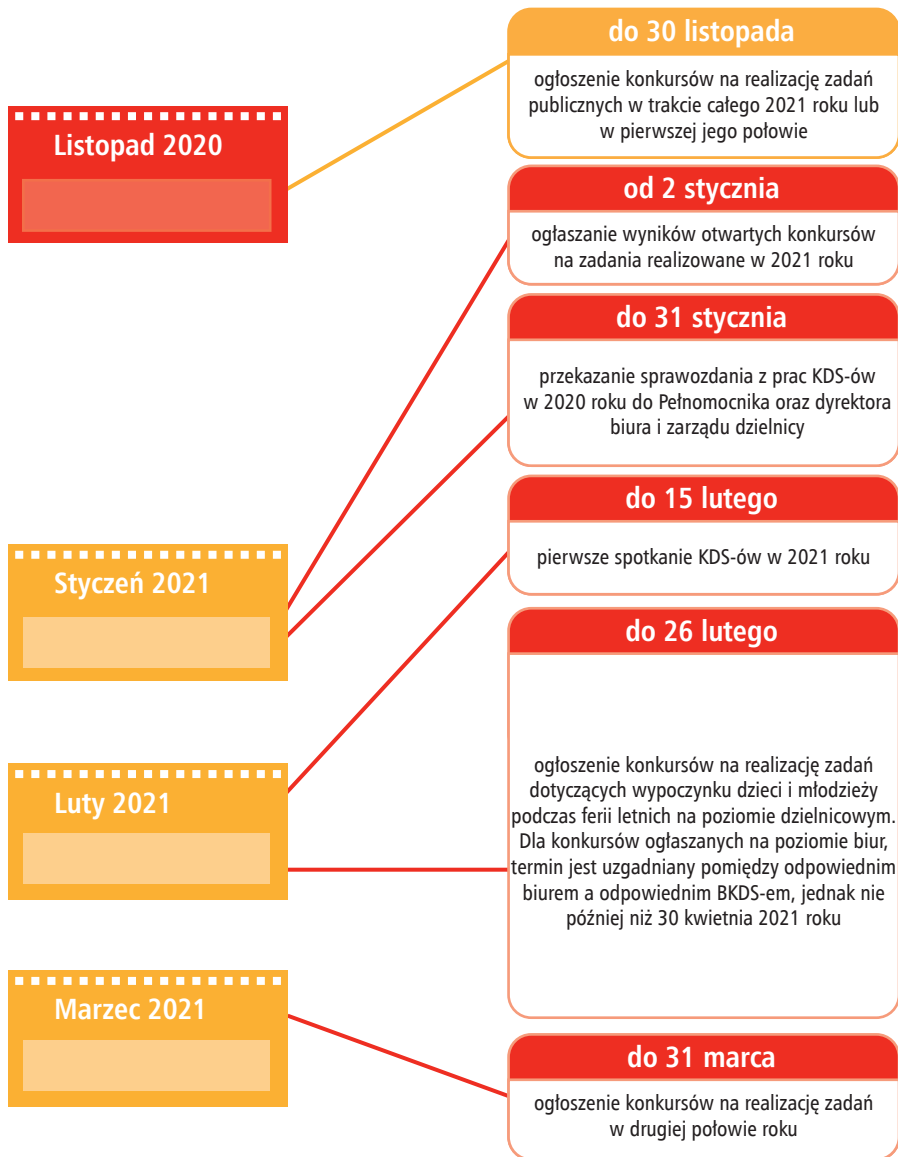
Listopad 2020

do 30 listopada

ogłoszenie konkursów na realizację zadań publicznych w trakcie całego 2021 roku lub w pierwszej jego połowie

od 2 stycznia

ogłaszanie wyników otwartych konkursów na zadania realizowane w 2021 roku

do 31 stycznia

przekazanie sprawozdania z prac KDS-ów w 2020 roku do Pełnomocnika oraz dyrektora biura i zarządu dzielnicy

Styczeń 2021

do 15 lutego

pierwsze spotkanie KDS-ów w 2021 roku

Luty 2021

do 26 lutego

ogłoszenie konkursów na realizację zadań dotyczących wypoczynku dzieci i młodzieży podczas ferii letnich na poziomie dzielnicowym. Dla konkursów ogłaszanych na poziomie biur, termin jest uzgadniany pomiędzy odpowiednim biurem a odpowiednim BKDS-em, jednak nie później niż 30 kwietnia 2021 roku

Marzec 2021

do 31 marca

ogłoszenie konkursów na realizację zadań w drugiej połowie roku